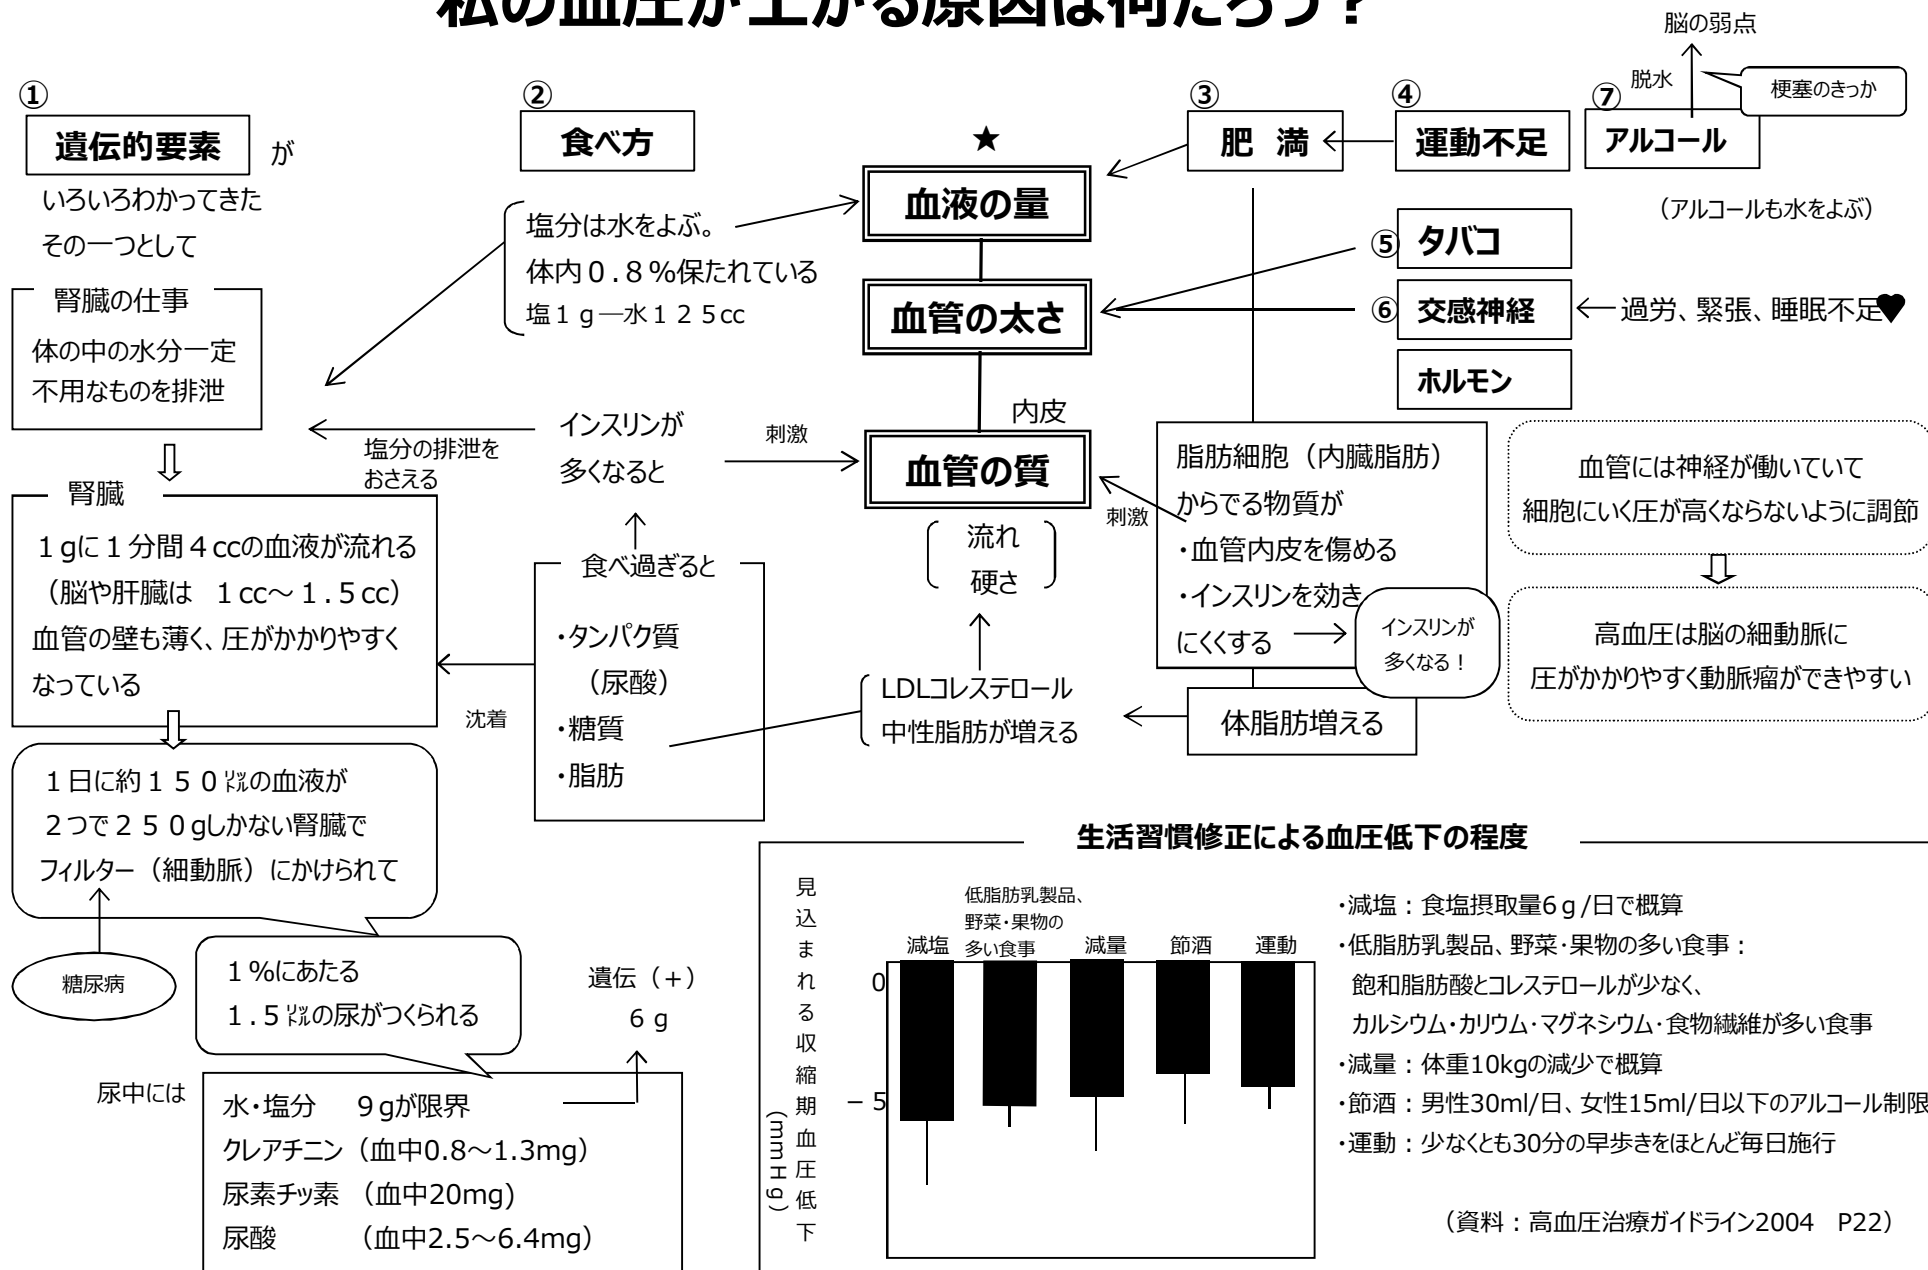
私の血圧が上がる原因は何だろう？

脳の弱点
脱水
梗塞のきっか

①
遺伝的要素 が
いろいろわかってきた
その一つとして

②
食べ方

③
肥 満

④
運動不足

⑦
アルコール

★
血液の量

（アルコールも水をよぶ）

塩分は水をよぶ。
体内０．８％保たれている
塩１ｇ—水１２５cc

⑤ タバコ
⑥ 交感神経 ← 過労、緊張、睡眠不足♥
ホルモン

血管の太さ

腎臓の仕事
体の中の水分一定
不用なものを排泄

内皮
インスリンが
多くなると
刺激
塩分の排泄を
おさえる

血管の質

脂肪細胞（内臓脂肪）
からでる物質が
・血管内皮を傷める
・インスリンを効き
にくくする →
インスリンが
多くなる！

刺激

血管には神経が働いていて
細胞にいく圧が高くならないように調節

高血圧は脳の細動脈に
圧がかかりやすく動脈瘤ができやすい

腎臓
１gに１分間４ccの血液が流れる
（脳や肝臓は　１cc～１.５cc）
血管の壁も薄く、圧がかかりやすく
なっている

食べ過ぎると
・タンパク質
（尿酸）
・糖質
・脂肪

流れ
硬さ

LDLコレステロール
中性脂肪が増える

体脂肪増える

沈着

１日に約１５０㍑の血液が
２つで２５０gしかない腎臓で
フィルター（細動脈）にかけられて

糖尿病

１％にあたる
１.５㍑の尿がつくられる

遺伝（＋）
６ｇ

尿中には
水・塩分　９gが限界
クレアチニン（血中0.8～1.3mg）
尿素チッ素（血中20mg）
尿酸（血中2.5～6.4mg）

生活習慣修正による血圧低下の程度

見込まれる収縮期血圧低下（mmHg）
減塩　低脂肪乳製品、野菜・果物の多い食事　減量　節酒　運動
0
－5

・減塩：食塩摂取量6ｇ/日で概算
・低脂肪乳製品、野菜・果物の多い食事：
飽和脂肪酸とコレステロールが少なく、
カルシウム・カリウム・マグネシウム・食物繊維が多い食事
・減量：体重10kgの減少で概算
・節酒：男性30ml/日、女性15ml/日以下のアルコール制限
・運動：少なくとも30分の早歩きをほとんど毎日施行

（資料：高血圧治療ガイドライン2004　P22）